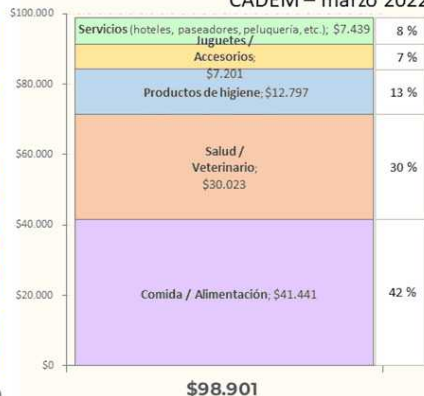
CADEM – marzo 2022

$100.000
$80.000
$60.000
$40.000
$20.000
$0

Servicios (hoteles, paseadores, peluquería, etc.); $7.439 | 8 %
Juguetes / Accesorios; $7.201 | 7 %
Productos de higiene; $12.797 | 13 %
Salud / Veterinario; $30.023 | 30 %
Comida / Alimentación; $41.441 | 42 %

$98.901